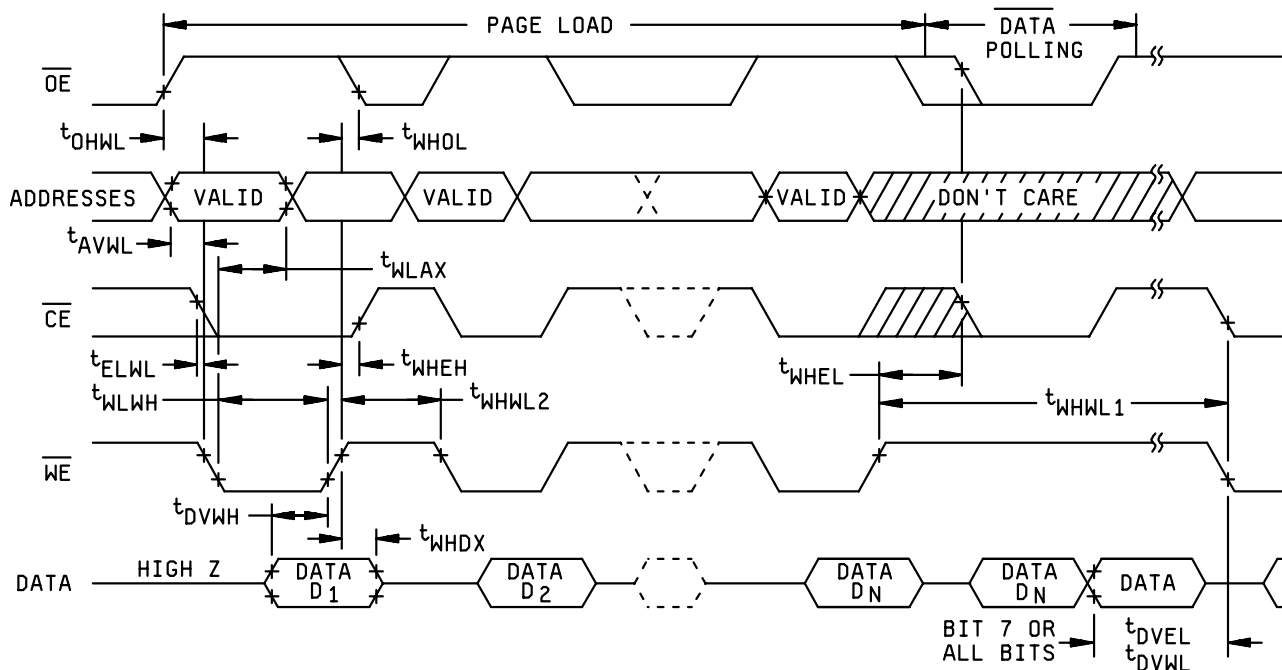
PAGE LOAD

$\overline{\text{DATA}}$ POLLING

$\overline{\text{OE}}$

$t_{OHWL}$

$t_{WHOL}$

ADDRESSES

VALID

VALID

VALID

DON'T CARE

$t_{AVWL}$

$t_{WLAX}$

$\overline{\text{CE}}$

$t_{ELWL}$

$t_{WHEH}$

$t_{WHEL}$

$t_{WLWH}$

$t_{WHWL2}$

$t_{WHWL1}$

$\overline{\text{WE}}$

$t_{DVWH}$

$t_{WHDX}$

DATA

HIGH Z

DATA $D_1$

DATA $D_2$

DATA $D_N$

DATA $D_N$

DATA

BIT 7 OR ALL BITS

$t_{DVEL}$ $t_{DVWL}$